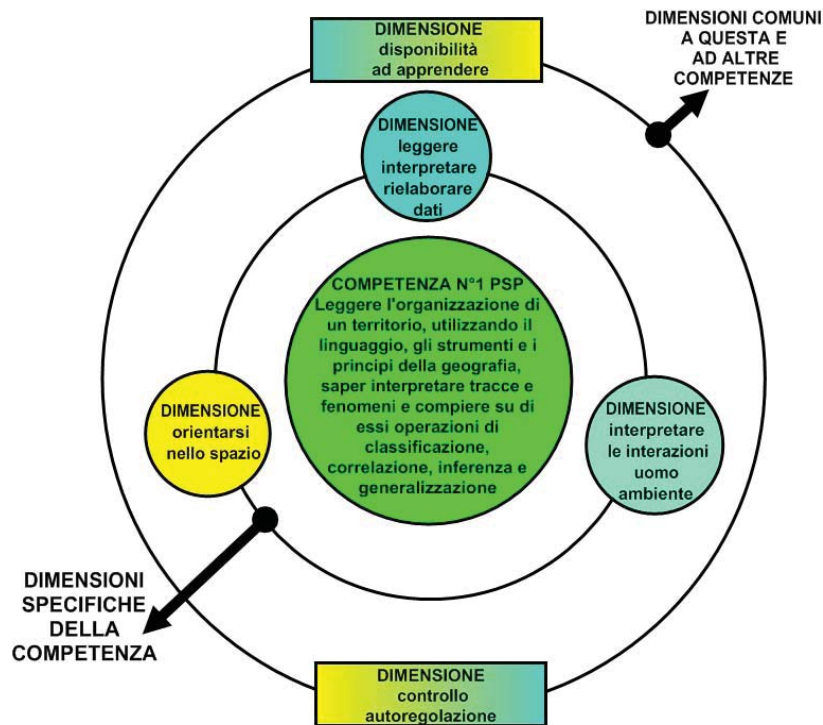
DIMENSIONE
disponibilità
ad apprendere

DIMENSIONI COMUNI
A QUESTA E
AD ALTRE
COMPETENZE

DIMENSIONE
leggere
interpretare
rielaborare
dati

COMPETENZA N°1 PSP
Leggere l'organizzazione di un territorio, utilizzando il linguaggio, gli strumenti e i principi della geografia, saper interpretare tracce e fenomeni e compiere su di essi operazioni di classificazione, correlazione, inferenza e generalizzazione

DIMENSIONE
orientarsi
nello spazio

DIMENSIONE
interpretare
le interazioni
uomo
ambiente

DIMENSIONI
SPECIFICHE
DELLA
COMPETENZA

DIMENSIONE
controllo
autoregolazione